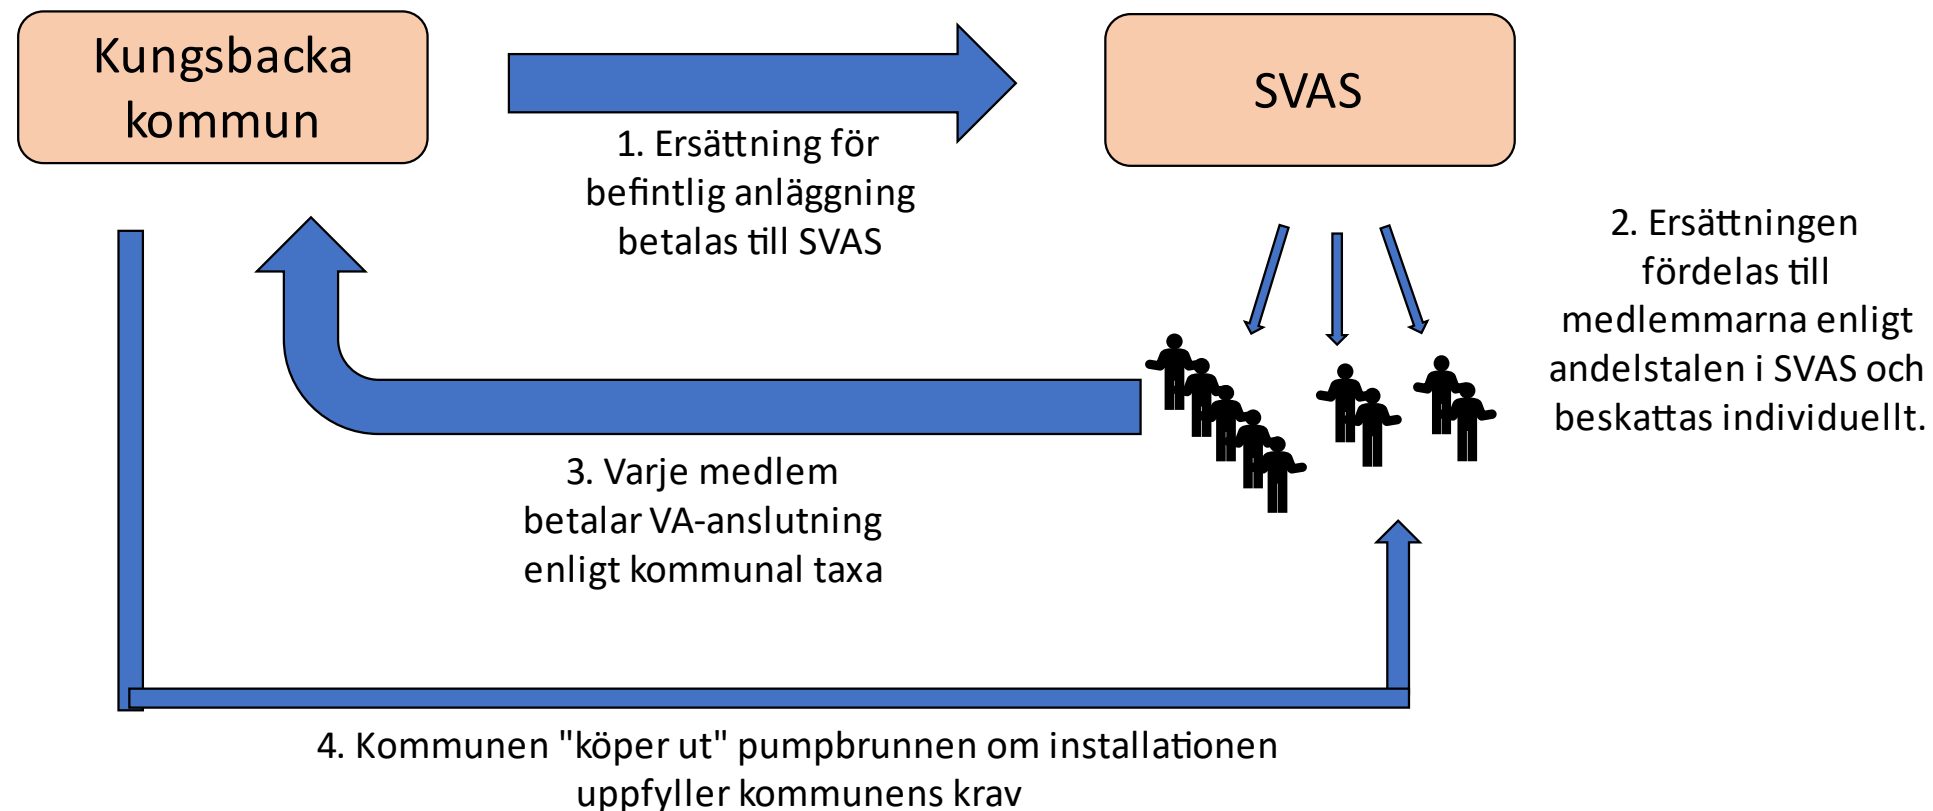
Kungsbacka kommun

SVAS

1. Ersättning för befintlig anläggning betalas till SVAS

2. Ersättningen fördelas till medlemmarna enligt andelstalen i SVAS och beskattas individuellt.

3. Varje medlem betalar VA-anslutning enligt kommunal taxa

4. Kommunen "köper ut" pumpbrunnen om installationen uppfyller kommunens krav